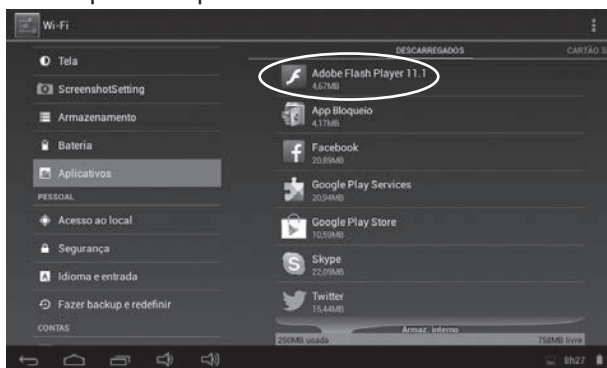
Wi-Fi

Tela
ScreenshotSetting
Armazenamento
Bateria
Aplicativos
PESSOAL
Acesso ao local
Segurança
Idioma e entrada
Fazer backup e redefinir
CONTAS

DESCARREGADOS
CARTÃO S

Adobe Flash Player 11.1
4,67MB
App Bloqueio
4,17MB
Facebook
20,89MB
Google Play Services
20,94MB
Google Play Store
10,59MB
Skype
22,09MB
Twitter
15,44MB

Armaz. interno
250MB usada
758MB livre

8h27